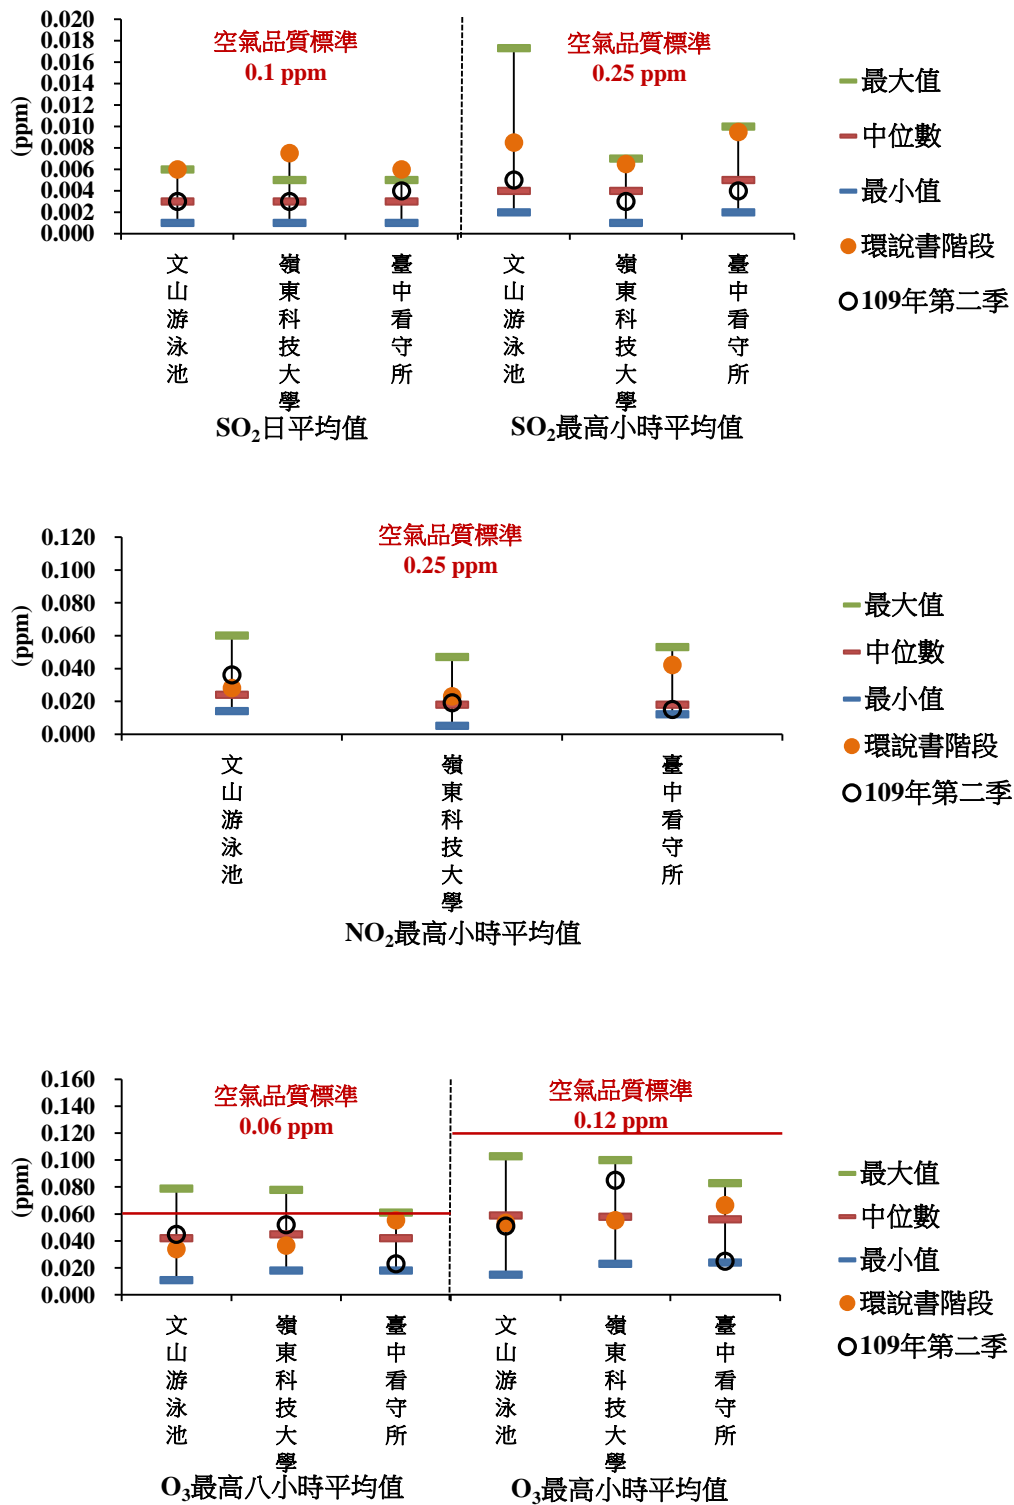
0.020
0.018
0.016
0.014
0.012
0.010
0.008
0.006
0.004
0.002
0.000
(ppm)

空氣品質標準
0.1 ppm

空氣品質標準
0.25 ppm

最大值
中位數
最小值
環說書階段
109年第二季

文山游泳池
嶺東科技大學
臺中看守所
文山游泳池
嶺東科技大學
臺中看守所

$SO_2$日平均值
$SO_2$最高小時平均值

0.120
0.100
0.080
0.060
0.040
0.020
0.000
(ppm)

空氣品質標準
0.25 ppm

最大值
中位數
最小值
環說書階段
109年第二季

文山游泳池
嶺東科技大學
臺中看守所

$NO_2$最高小時平均值

0.160
0.140
0.120
0.100
0.080
0.060
0.040
0.020
0.000
(ppm)

空氣品質標準
0.06 ppm

空氣品質標準
0.12 ppm

最大值
中位數
最小值
環說書階段
109年第二季

文山游泳池
嶺東科技大學
臺中看守所
文山游泳池
嶺東科技大學
臺中看守所

$O_3$最高八小時平均值
$O_3$最高小時平均值